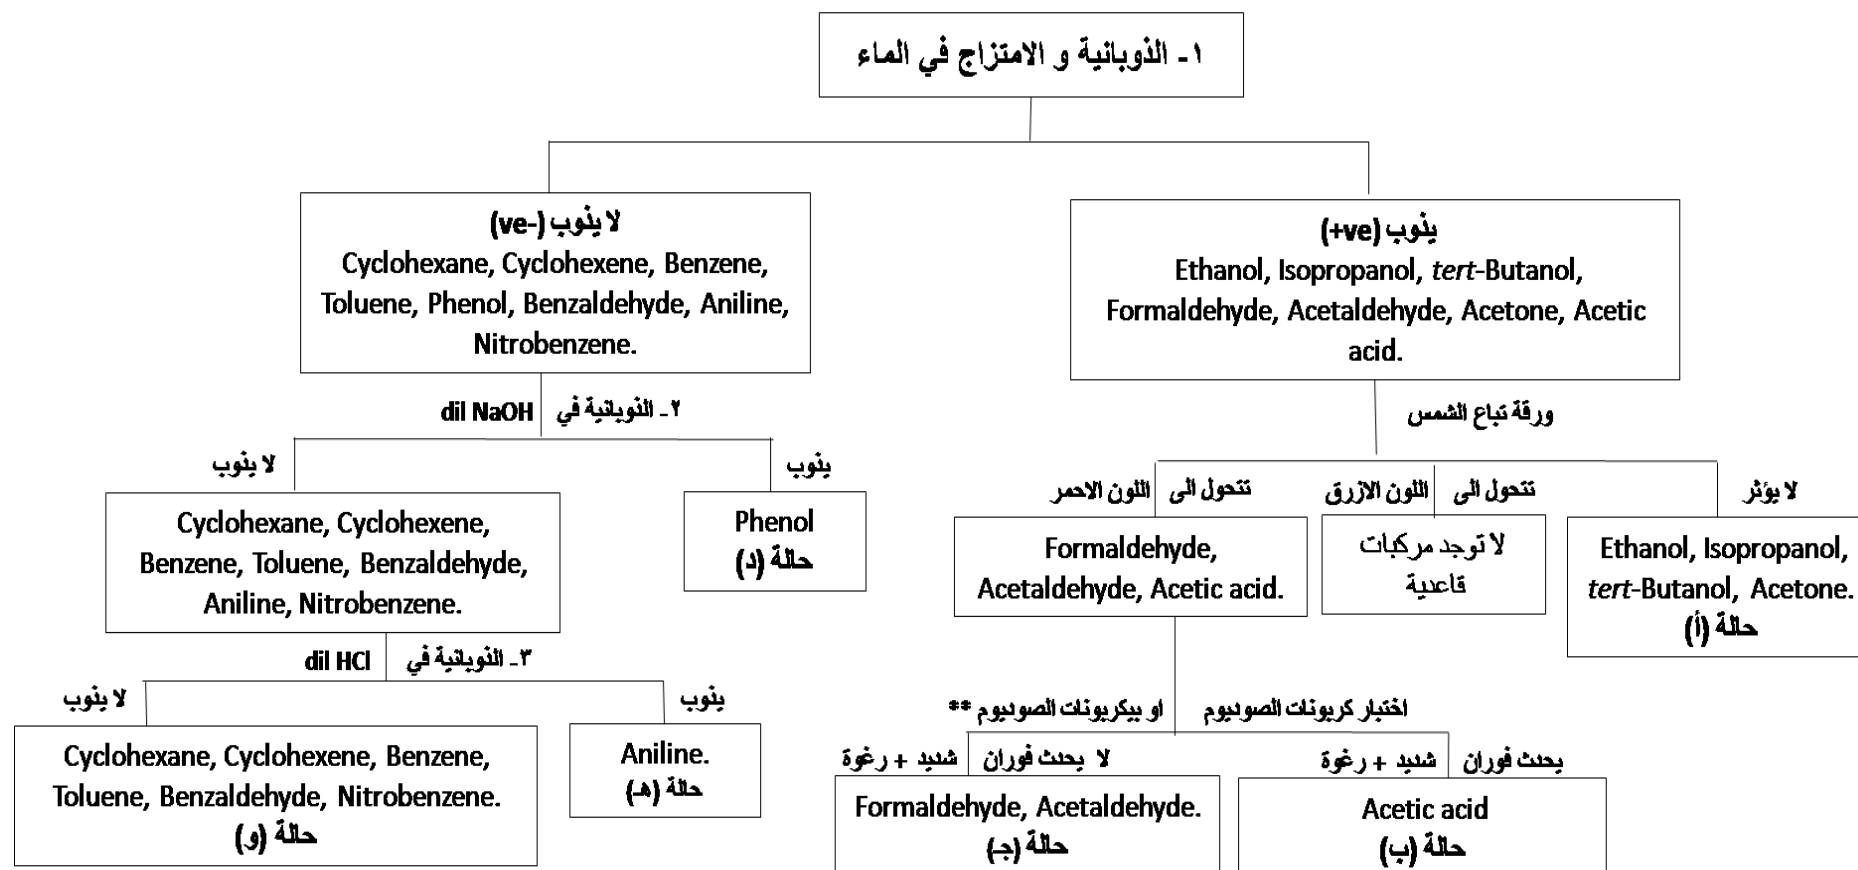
١- الذوبانية و الامتزاج في الماء

يذوب (+ve)
Ethanol, Isopropanol, *tert*-Butanol, Formaldehyde, Acetaldehyde, Acetone, Acetic acid.

لا يذوب (-ve)
Cyclohexane, Cyclohexene, Benzene, Toluene, Phenol, Benzaldehyde, Aniline, Nitrobenzene.

ورقة تباع الشمس

لا يؤثر
Ethanol, Isopropanol, *tert*-Butanol, Acetone.
حالة (أ)

تتحول الى اللون الازرق
لا توجد مركبات قاعدية

تتحول الى اللون الاحمر
Formaldehyde, Acetaldehyde, Acetic acid.

اختبار كربونات الصوديوم او بيكربونات الصوديوم **

يحدث فوران شديد + رغوة
Acetic acid
حالة (ب)

لا يحدث فوران شديد + رغوة
Formaldehyde, Acetaldehyde.
حالة (ج)

٢- الذوبانية في dil NaOH

يذوب
Phenol
حالة (د)

لا يذوب
Cyclohexane, Cyclohexene, Benzene, Toluene, Benzaldehyde, Aniline, Nitrobenzene.

٣- الذوبانية في dil HCl

يذوب
Aniline.
حالة (هـ)

لا يذوب
Cyclohexane, Cyclohexene, Benzene, Toluene, Benzaldehyde, Nitrobenzene.
حالة (و)